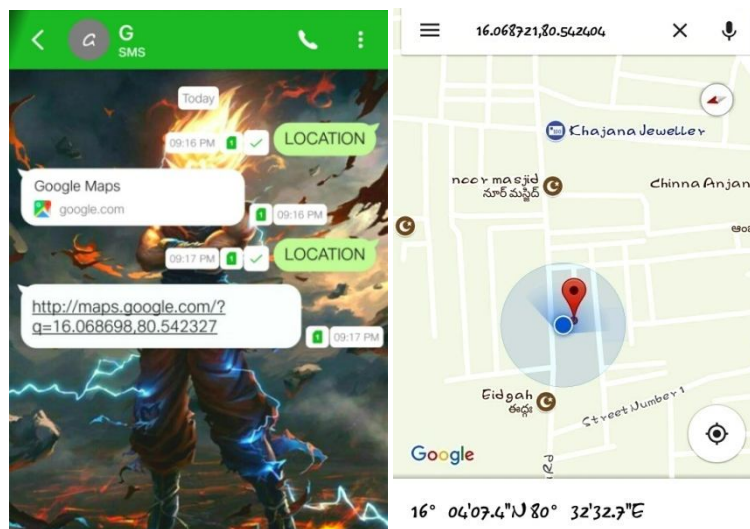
G
SMS

Today

09:16 PM 1 LOCATION

Google Maps
google.com
1 09:16 PM

09:17 PM 1 LOCATION

http://maps.google.com/?q=16.068698,80.542327
1 09:17 PM

16.068721,80.542404

Khajana Jeweller

noor masjid
నూర్ మస్జిద్

Chinna Anjan

అం

Eidgah
ఈద్గా

Street Number 1

Rd

Google

16° 04'07.4"N 80° 32'32.7"E